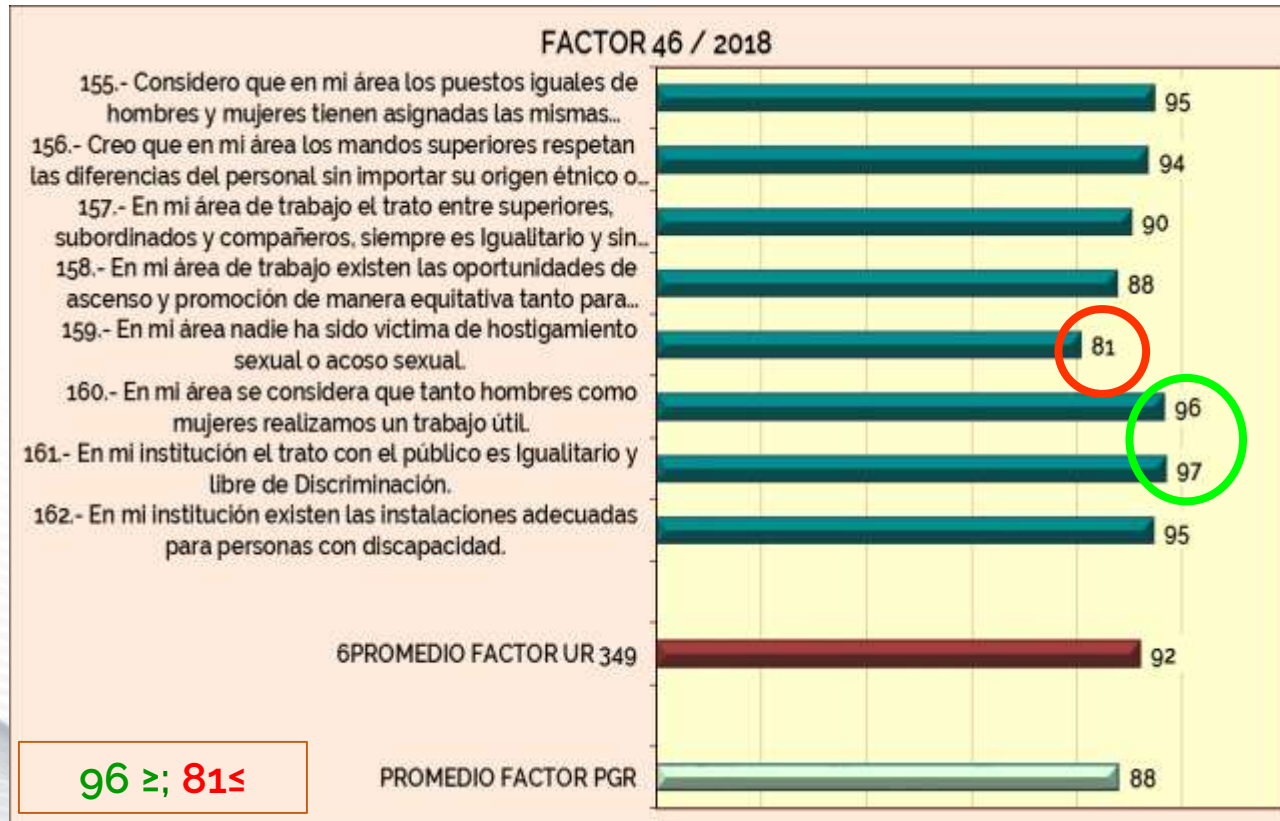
FACTOR 46 / 2018

155.- Considero que en mi área los puestos iguales de hombres y mujeres tienen asignadas las mismas...

156.- Creo que en mi área los mandos superiores respetan las diferencias del personal sin importar su origen étnico o...

157.- En mi área de trabajo el trato entre superiores, subordinados y compañeros, siempre es Igualitario y sin...

158.- En mi área de trabajo existen las oportunidades de ascenso y promoción de manera equitativa tanto para...

159.- En mi área nadie ha sido victima de hostigamiento sexual o acoso sexual.

160.- En mi área se considera que tanto hombres como mujeres realizamos un trabajo útil.

161.- En mi institución el trato con el público es Igualitario y libre de Discriminación.

162.- En mi institución existen las instalaciones adecuadas para personas con discapacidad.

6PROMEDIO FACTOR UR 349

PROMEDIO FACTOR PGR

95
94
90
88
81
96
97
95
92
88

96 ≥; 81≤